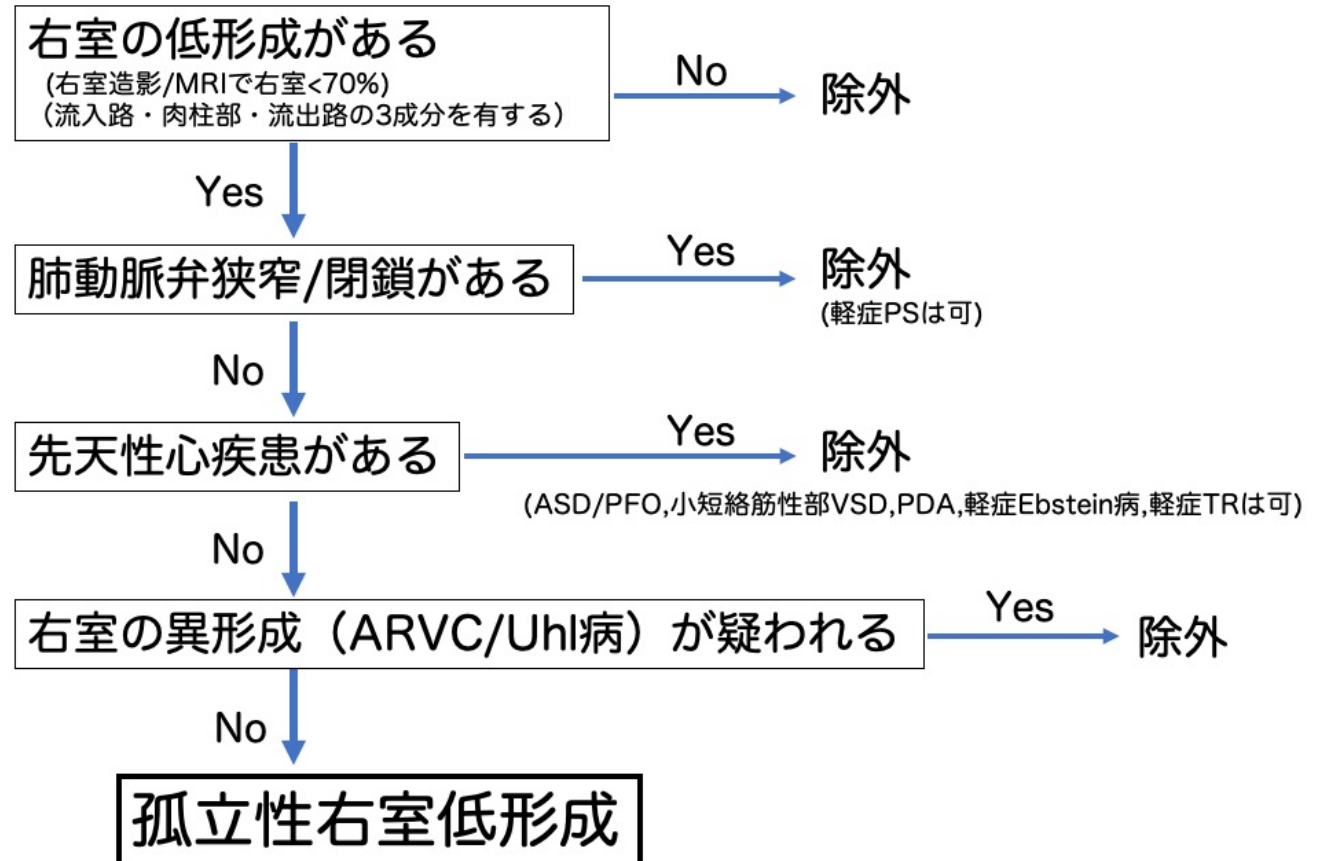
右室の低形成がある
(右室造影/MRIで右室<70%)
（流入路・肉柱部・流出路の3成分を有する）

No

除外

Yes

肺動脈弁狭窄/閉鎖がある

Yes

除外
(軽症PSは可)

No

先天性心疾患がある

Yes

除外
(ASD/PFO,小短絡筋性部VSD,PDA,軽症Ebstein病,軽症TRは可)

No

右室の異形成（ARVC/Uhl病）が疑われる

Yes

除外

No

孤立性右室低形成